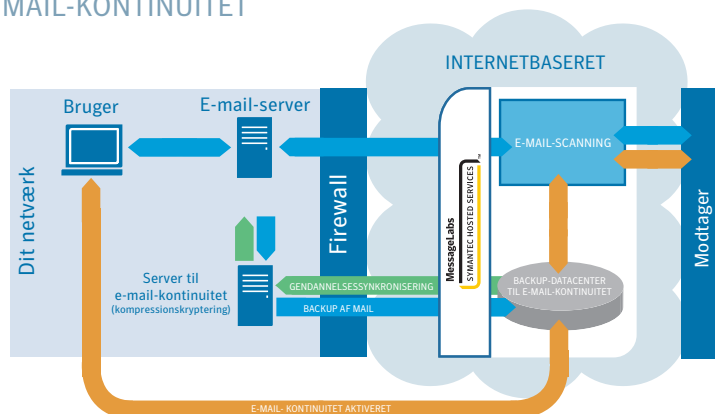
MAIL-KONTINUITET

INTERNETBASERET

Bruger

E-mail-server

Dit netværk

Firewall

E-MAIL-SCANNING

MessageLabs
SYMANTEC HOSTED SERVICES

Modtager

Server til e-mail-kontinuitet (kompressionskryptering)

GENDANNELSESSYNKRONISERING

BACKUP AF MAIL

BACKUP-DATACENTER TIL E-MAIL-KONTINUITET

E-MAIL- KONTINUITET AKTIVERET